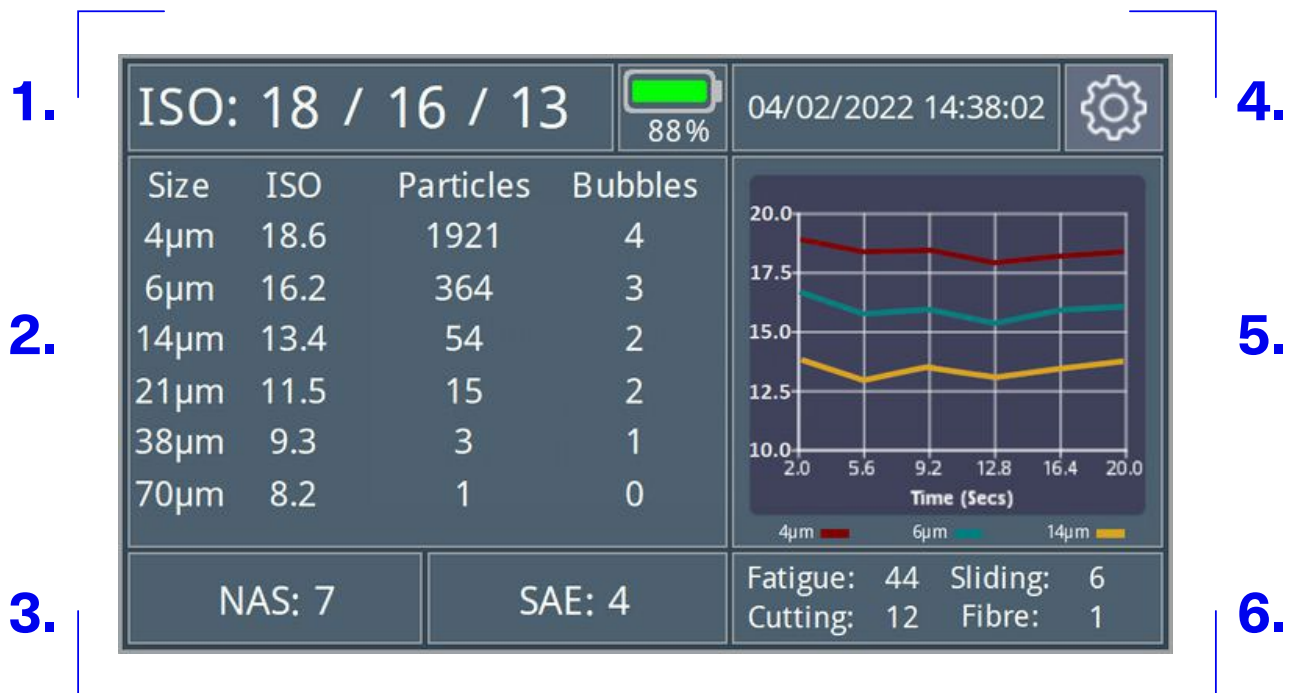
1.

ISO: 18 / 16 / 13

88%

04/02/2022 14:38:02

4.

2.

| Size | ISO | Particles | Bubbles |
|---|---|---|---|
| 4µm | 18.6 | 1921 | 4 |
| 6µm | 16.2 | 364 | 3 |
| 14µm | 13.4 | 54 | 2 |
| 21µm | 11.5 | 15 | 2 |
| 38µm | 9.3 | 3 | 1 |
| 70µm | 8.2 | 1 | 0 |

20.0
17.5
15.0
12.5
10.0
2.0 5.6 9.2 12.8 16.4 20.0
Time (Secs)
4µm 6µm 14µm

5.

3.

NAS: 7

SAE: 4

Fatigue: 44 Sliding: 6
Cutting: 12 Fibre: 1

6.